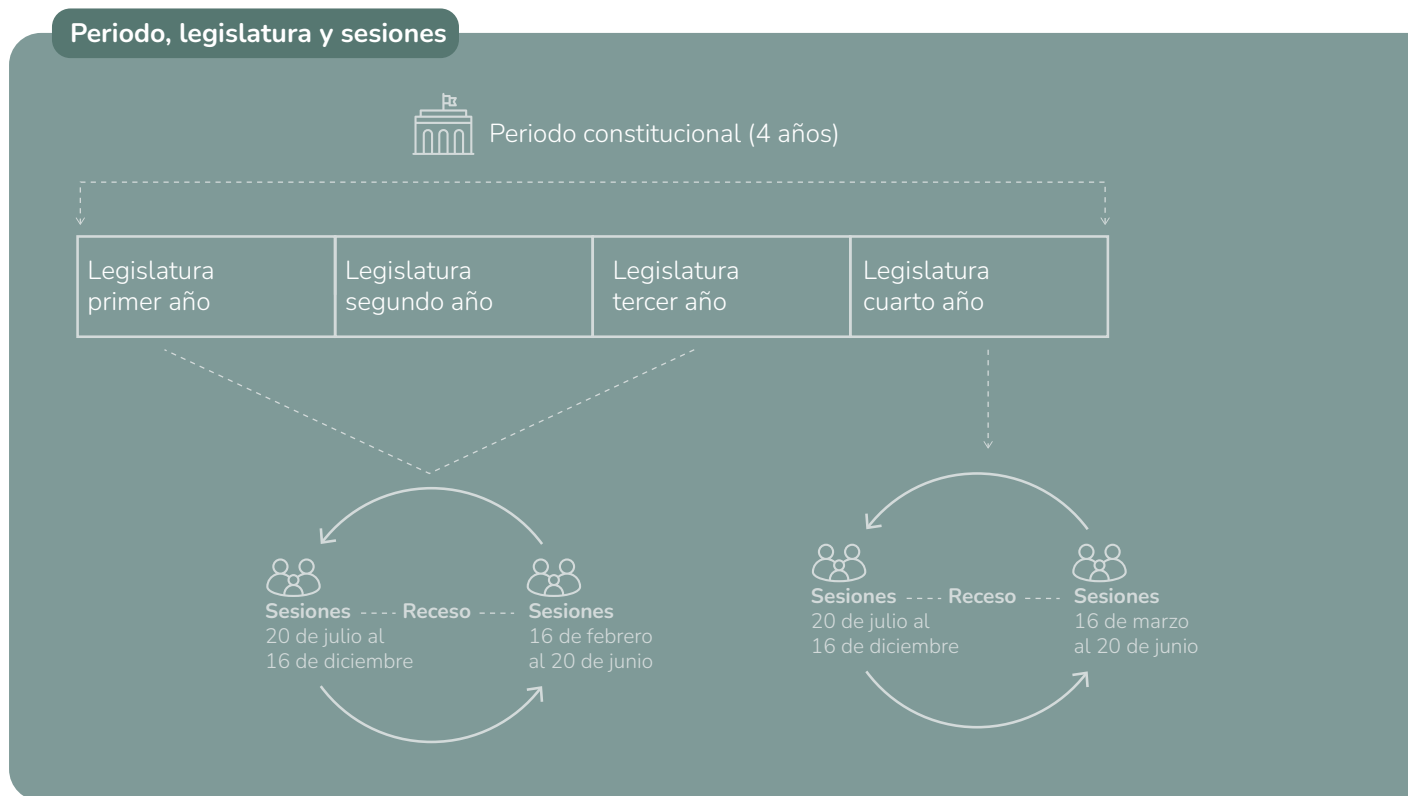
Periodo, legislatura y sesiones

Periodo constitucional (4 años)

| Legislatura primer año | Legislatura segundo año | Legislatura tercer año | Legislatura cuarto año |
|---|---|---|---|

Sesiones ---- Receso ---- Sesiones
20 de julio al 16 de diciembre
16 de febrero al 20 de junio

Sesiones ---- Receso ---- Sesiones
20 de julio al 16 de diciembre
16 de marzo al 20 de junio